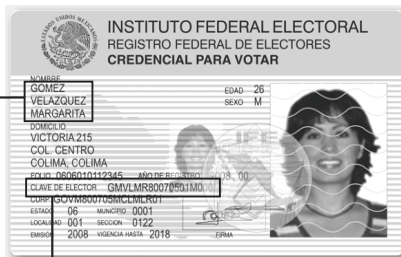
ESTADOS UNIDOS MEXICANOS

INSTITUTO FEDERAL ELECTORAL
REGISTRO FEDERAL DE ELECTORES
CREDENCIAL PARA VOTAR

NOMBRE
GOMEZ
VELAZQUEZ
MARGARITA

EDAD 26
SEXO M

DOMICILIO
VICTORIA 215
COL. CENTRO
COLIMA, COLIMA

FOLIO 0606010112345 AÑO DE REGISTRO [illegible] 00
CLAVE DE ELECTOR GMVLMR80070501M000
CURP GOVM800705MCLMLR01
ESTADO 06 MUNICIPIO 0001
LOCALIDAD 001 SECCION 0122
EMISION 2008 VIGENCIA HASTA 2018

IFE

FIRMA